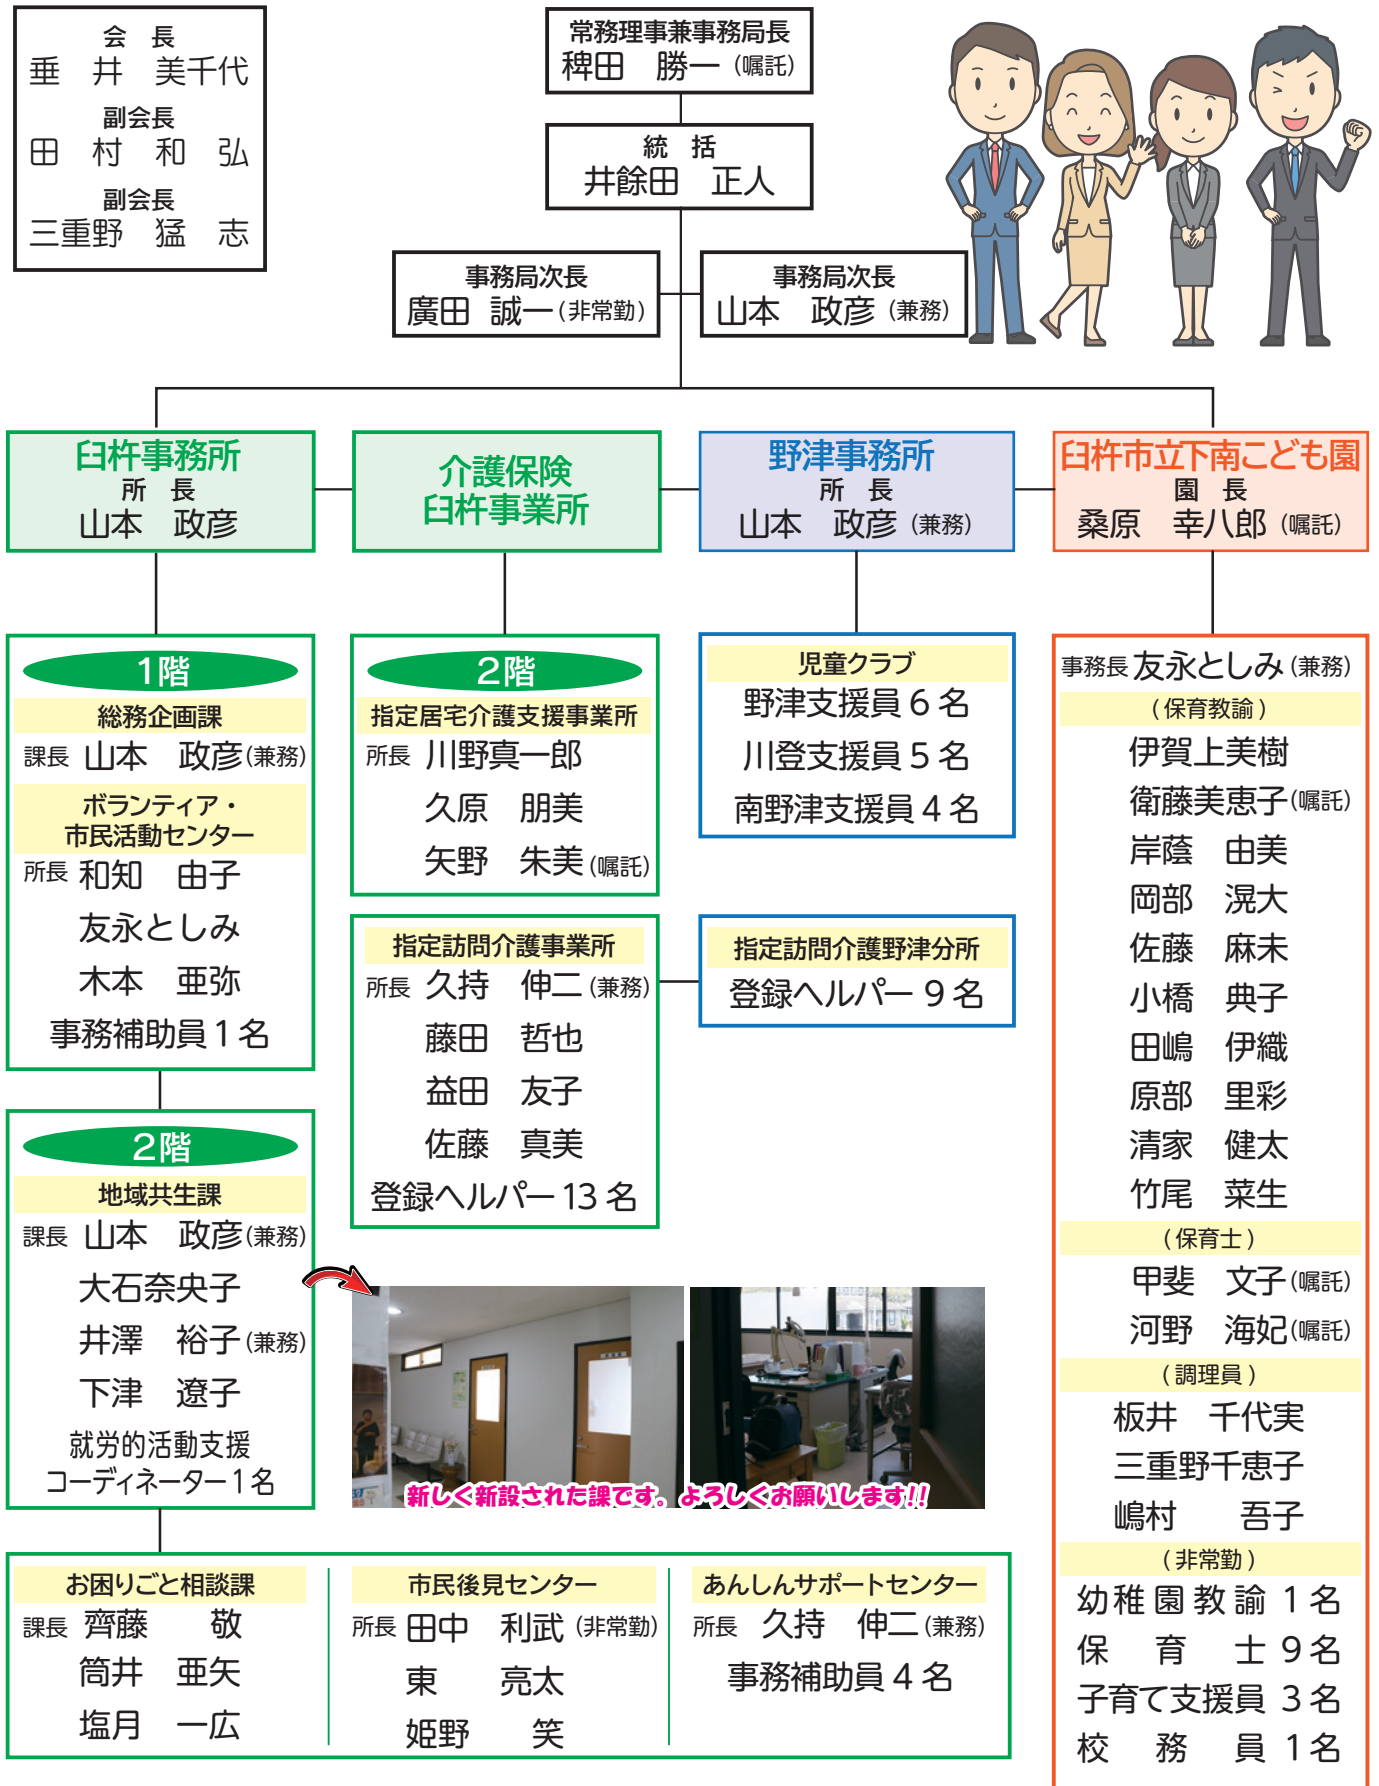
会　長
垂　井　美千代
副会長
田　村　和　弘
副会長
三重野　猛　志

常務理事兼事務局長
稗田　勝一（嘱託）

統　括
井餘田　正人

事務局次長
廣田　誠一（非常勤）

事務局次長
山本　政彦（兼務）

臼杵事務所
所　長
山本　政彦

介護保険
臼杵事業所

野津事務所
所　長
山本　政彦（兼務）

臼杵市立下南こども園
園　長
桑原　幸八郎（嘱託）

1階
総務企画課
課長 山本　政彦（兼務）
ボランティア・
市民活動センター
所長 和知　由子
友永としみ
木本　亜弥
事務補助員１名

2階
地域共生課
課長 山本　政彦（兼務）
大石奈央子
井澤　裕子（兼務）
下津　遼子
就労的活動支援
コーディネーター1名

2階
指定居宅介護支援事業所
所長 川野真一郎
久原　朋美
矢野　朱美（嘱託）

指定訪問介護事業所
所長 久持　伸二（兼務）
藤田　哲也
益田　友子
佐藤　真美
登録ヘルパー13名

児童クラブ
野津支援員６名
川登支援員５名
南野津支援員４名

指定訪問介護野津分所
登録ヘルパー９名

事務長 友永としみ（兼務）
（保育教諭）
伊賀上美樹
衛藤美恵子（嘱託）
岸蔭　由美
岡部　滉大
佐藤　麻未
小橋　典子
田嶋　伊織
原部　里彩
清家　健太
竹尾　菜生
（保育士）
甲斐　文子（嘱託）
河野　海妃（嘱託）
（調理員）
板井　千代実
三重野千恵子
嶋村　吾子
（非常勤）
幼稚園教諭 1名
保　育　士 9名
子育て支援員 3名
校　務　員 1名

新しく新設された課です。よろしくお願いします!!

お困りごと相談課
課長 齊藤　敬
筒井　亜矢
塩月　一広

市民後見センター
所長 田中　利武（非常勤）
東　亮太
姫野　笑

あんしんサポートセンター
所長 久持　伸二（兼務）
事務補助員４名